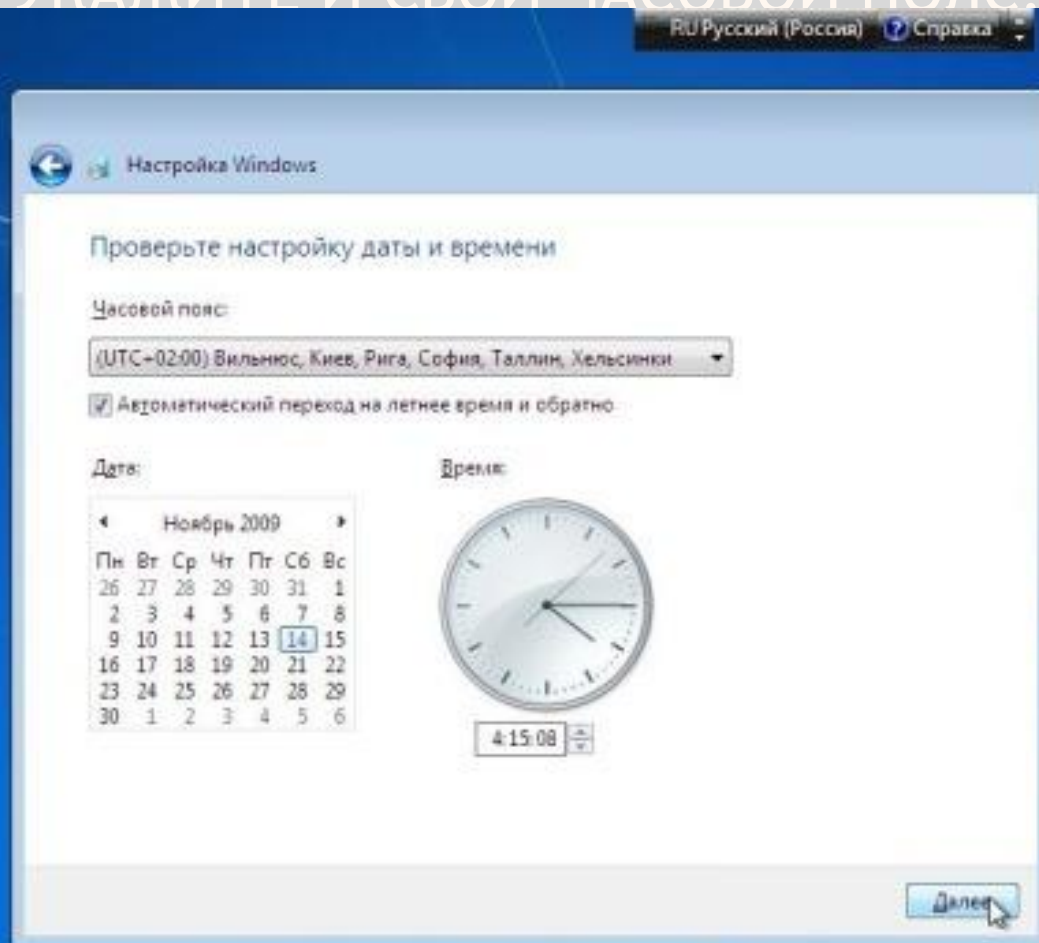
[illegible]

RU Русский (Россия) Справка

Настройка Windows

Проверьте настройку даты и времени

Часовой пояс:

(UTC+02:00) Вильнюс, Киев, Рига, София, Таллин, Хельсинки

Автоматический переход на летнее время и обратно

Дата:

Ноябрь 2009

| Пн | Вт | Ср | Чт | Пт | Сб | Вс |
|---|---|---|---|---|---|---|
| 26 | 27 | 28 | 29 | 30 | 31 | 1 |
| 2 | 3 | 4 | 5 | 6 | 7 | 8 |
| 9 | 10 | 11 | 12 | 13 | 14 | 15 |
| 16 | 17 | 18 | 19 | 20 | 21 | 22 |
| 23 | 24 | 25 | 26 | 27 | 28 | 29 |
| 30 | 1 | 2 | 3 | 4 | 5 | 6 |

Время:

4:15:08

Далее